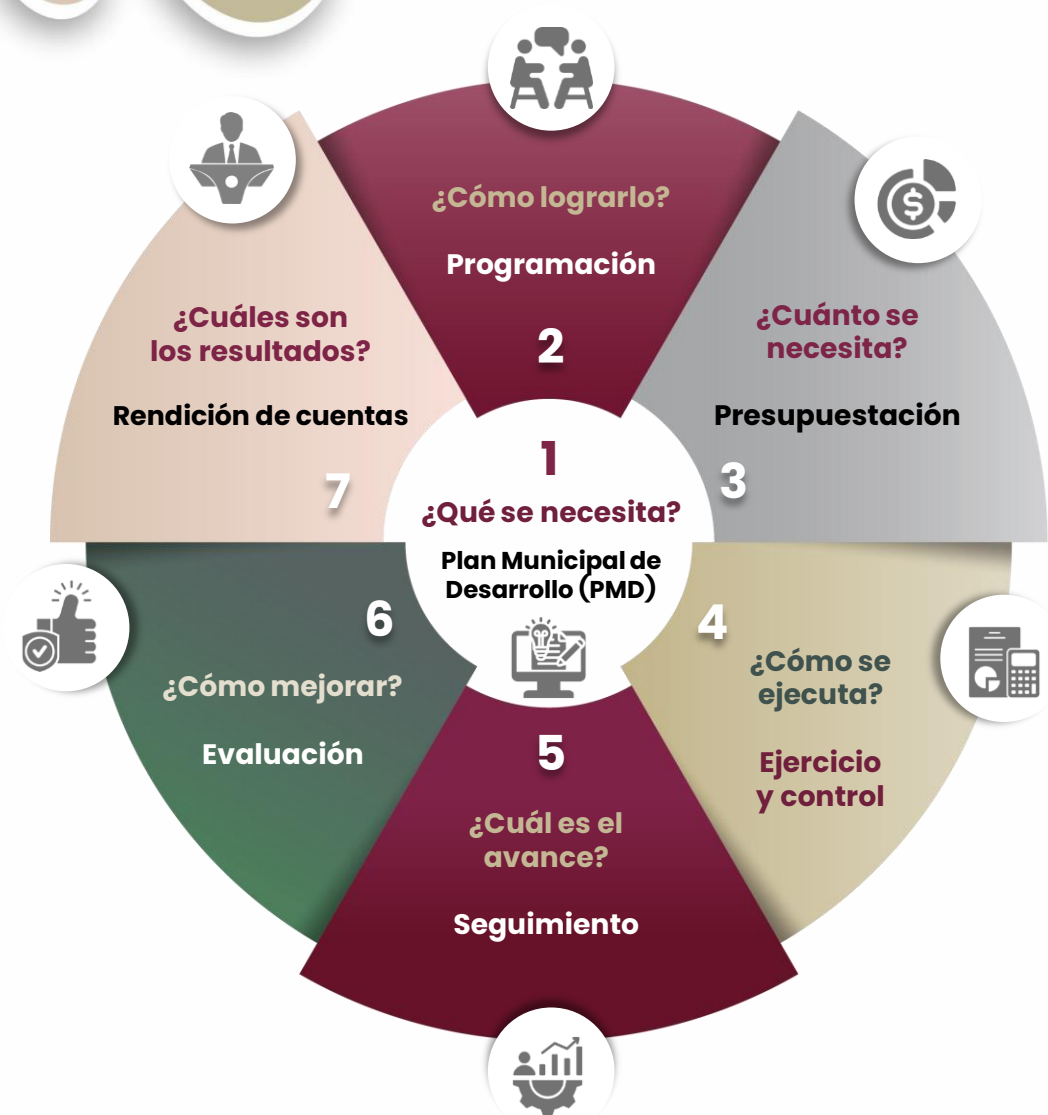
1
¿Qué se necesita?
Plan Municipal de Desarrollo (PMD)

¿Cómo lograrlo?
Programación
2

¿Cuánto se necesita?
Presupuestación
3

4
¿Cómo se ejecuta?
Ejercicio y control

5
¿Cuál es el avance?
Seguimiento

6
¿Cómo mejorar?
Evaluación

¿Cuáles son los resultados?
Rendición de cuentas
7